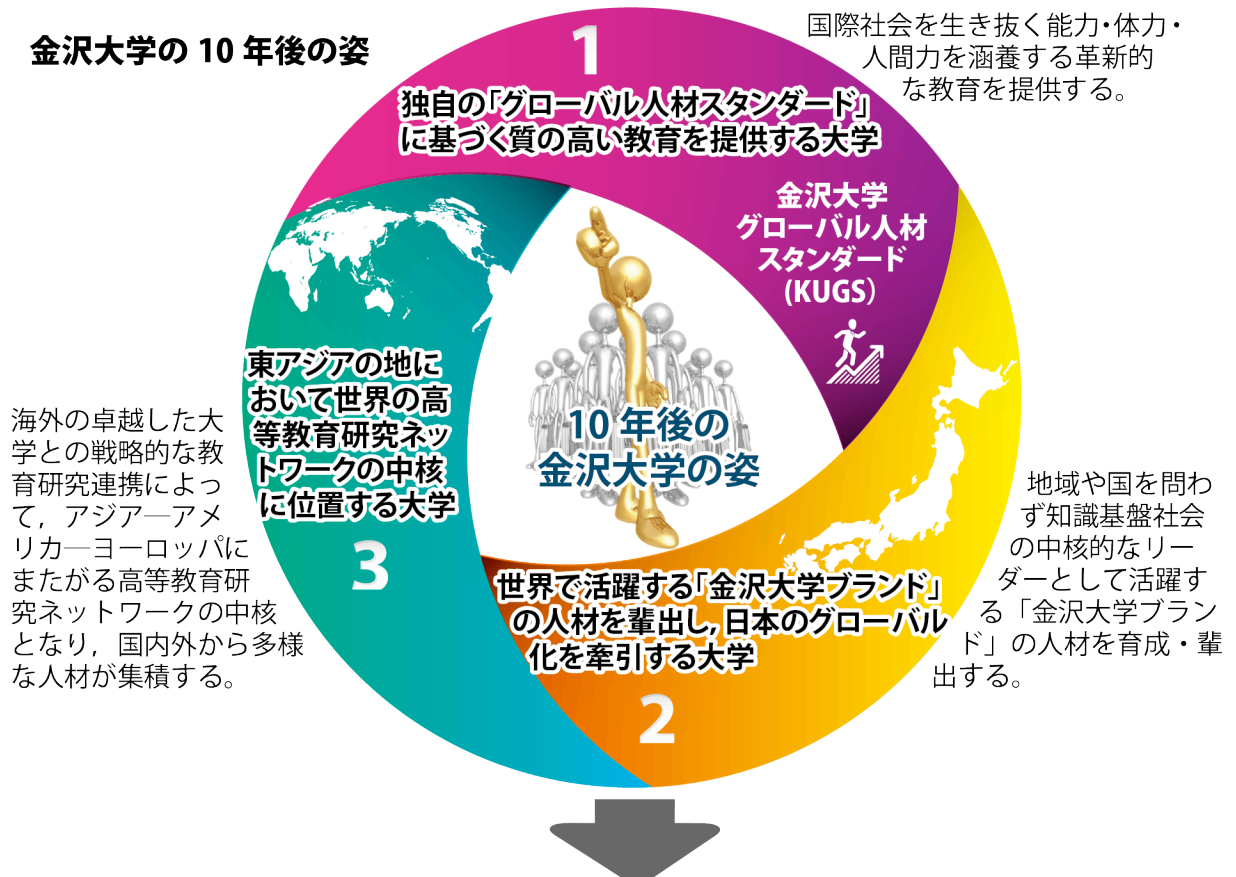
金沢大学の 10 年後の姿

1

国際社会を生き抜く能力・体力・人間力を涵養する革新的な教育を提供する。

独自の「グローバル人材スタンダード」に基づく質の高い教育を提供する大学

金沢大学
グローバル人材
スタンダード
(KUGS)

東アジアの地において世界の高等教育研究ネットワークの中核に位置する大学

海外の卓越した大学との戦略的な教育研究連携によって，アジア―アメリカ―ヨーロッパにまたがる高等教育研究ネットワークの中核となり，国内外から多様な人材が集積する。

10 年後の
金沢大学の姿

3

地域や国を問わず知識基盤社会の中核的なリーダーとして活躍する「金沢大学ブランド」の人材を育成・輩出する。

世界で活躍する「金沢大学ブランド」の人材を輩出し，日本のグローバル化を牽引する大学

2